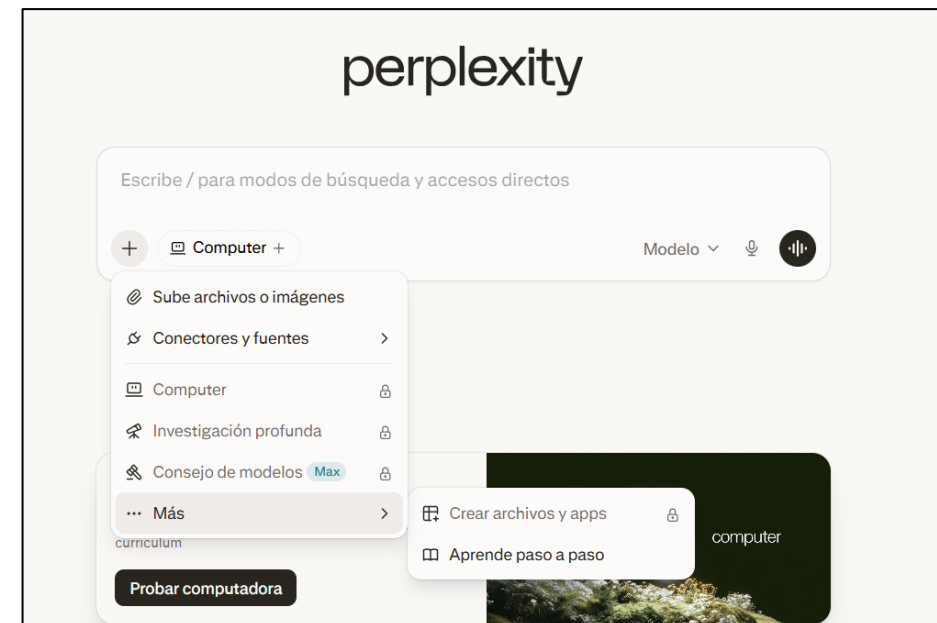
perplexity

Escribe / para modos de búsqueda y accesos directos

+ Computer +

Modelo

Sube archivos o imágenes

Conectores y fuentes

Computer

Investigación profunda

Consejo de modelos Max

Más

Crear archivos y apps

Aprende paso a paso

curriculum

Probar computadora

computer